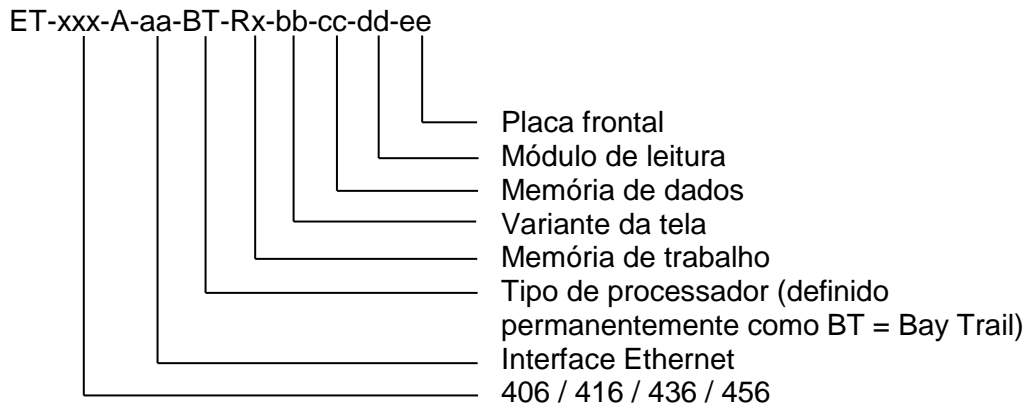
ET-xxx-A-aa-BT-Rx-bb-cc-dd-ee

Placa frontal
Módulo de leitura
Memória de dados
Variante da tela
Memória de trabalho
Tipo de processador (definido permanentemente como BT = Bay Trail)
Interface Ethernet
406 / 416 / 436 / 456